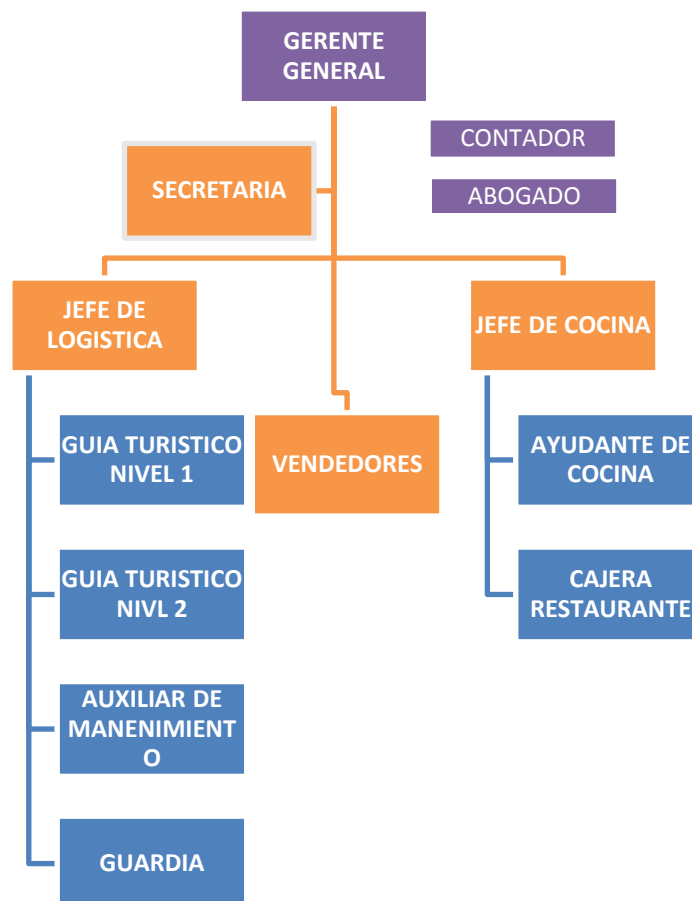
GERENTE GENERAL

CONTADOR

ABOGADO

SECRETARIA

JEFE DE LOGISTICA

JEFE DE COCINA

GUIA TURISTICO NIVEL 1

VENDEDORES

AYUDANTE DE COCINA

GUIA TURISTICO NIVL 2

CAJERA RESTAURANTE

AUXILIAR DE MANENIMIENT O

GUARDIA